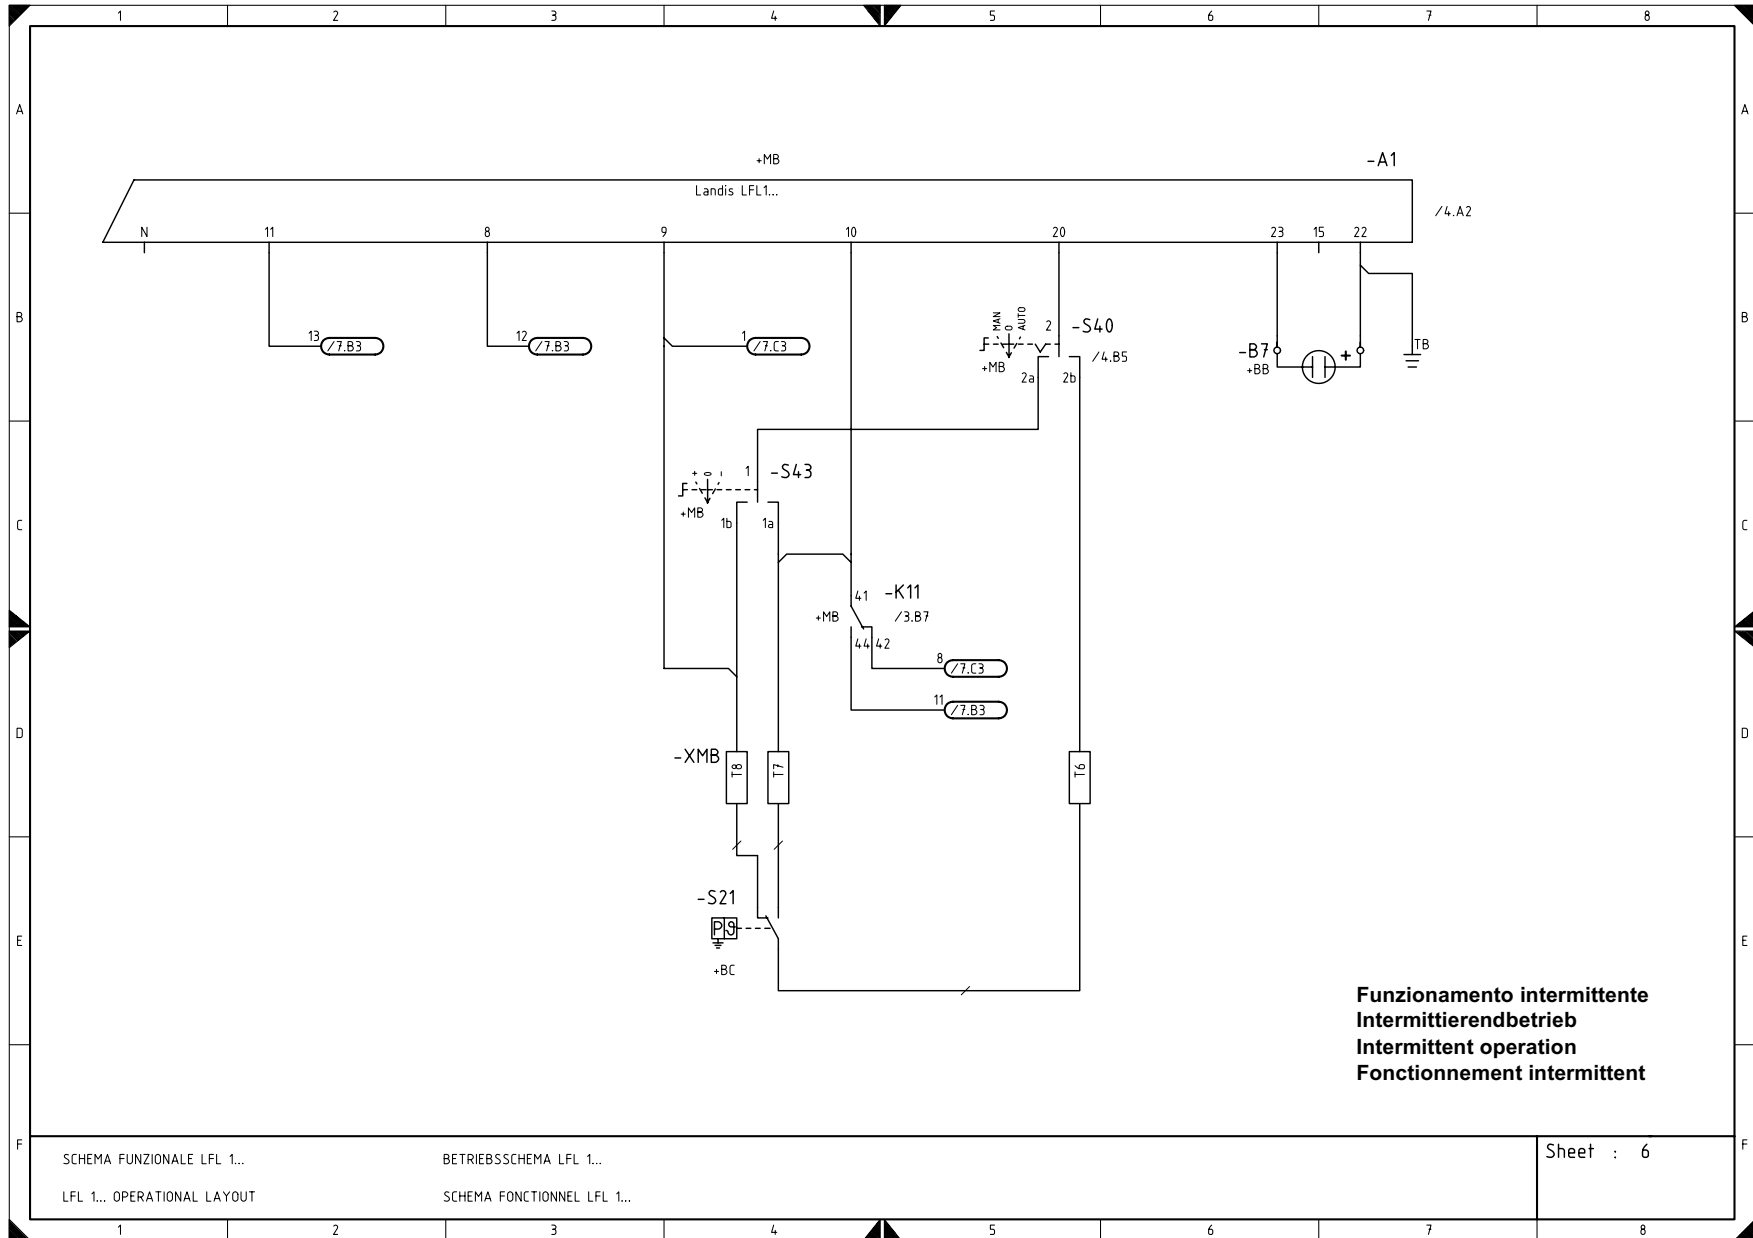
1 2 3 4 5 6 7 8

A

+MB

-A1

Landis LFL1...

/4.A2

N 11 8 9 10 20 23 15 22

B

13 /7.B3

12 /7.B3

1 /7.C3

MAN 0 AUTO

2 -S40

+MB

/4.B5

2a 2b

-B7

+BB

+

TB

C

+ 0

1 -S43

+MB

1b 1a

41 -K11

+MB

/3.B7

44 42

8 /7.C3

D

11 /7.B3

-XMB

T8 T7 T6

E

-S21

P

+BC

Funzionamento intermittente
Intermittierendbetrieb
Intermittent operation
Fonctionnement intermittent

F

SCHEMA FUNZIONALE LFL 1...

BETRIEBSSCHEMA LFL 1...

LFL 1... OPERATIONAL LAYOUT

SCHEMA FONCTIONNEL LFL 1...

Sheet : 6

1 2 3 4 5 6 7 8